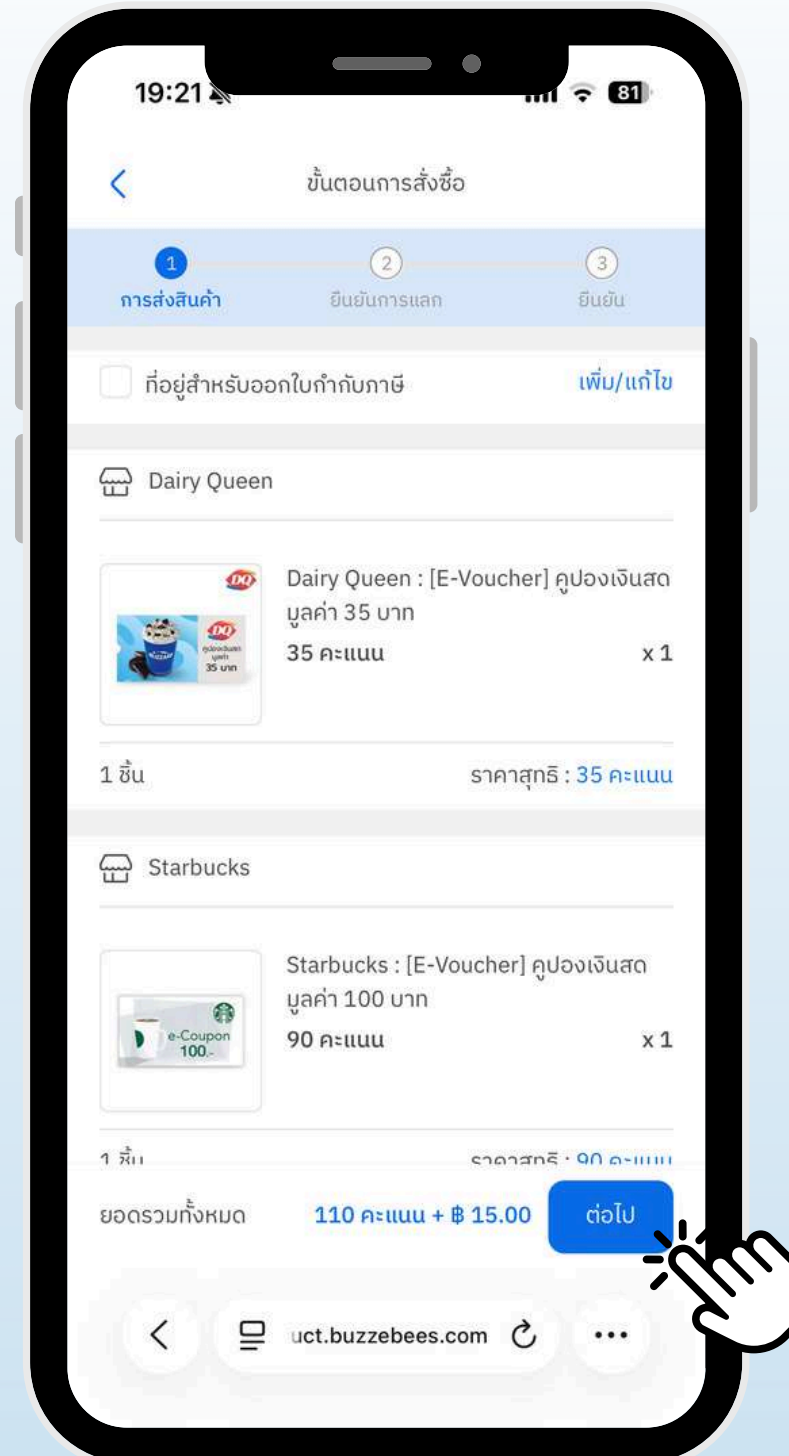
19:21

81

ขั้นตอนการสั่งซื้อ

1
การส่งสินค้า

2
ยืนยันการแลก

3
ยืนยัน

ที่อยู่สำหรับออกใบกำกับภาษี

เพิ่ม/แก้ไข

Dairy Queen

DQ

DQ
คูปองเงินสด มูลค่า
35 บาท

Dairy Queen : [E-Voucher] คูปองเงินสด มูลค่า 35 บาท

35 คะแนน

x 1

1 ชิ้น

ราคาสุทธิ : 35 คะแนน

Starbucks

e-Coupon
100.-

Starbucks : [E-Voucher] คูปองเงินสด มูลค่า 100 บาท

90 คะแนน

x 1

1 ชิ้น

ราคาสุทธิ : 90 คะแนน

ยอดรวมทั้งหมด

110 คะแนน + ฿ 15.00

ต่อไป

uct.buzzebees.com

•••